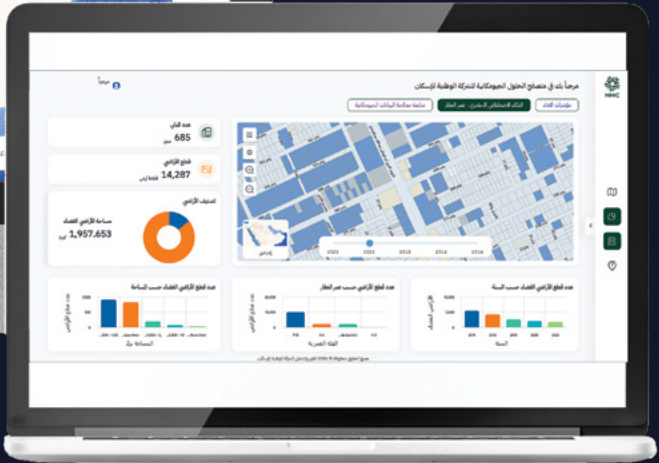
مرحباً بك في منصة الحلول الجيومكانية للشركة الوطنية للإسكان

مرحباً

NHC

مؤشرات الأداء

الذكاء الاصطناعي - عمر العقار

منصة معالجة البيانات الجيومكانية

عدد المباني

685

قطع الأراضي

14,287

تصنيف الأراضي

مساحة الأراضي الفضاء

1,957.653

2022 2020 2018 2016

عدد قطع الأراضي الفضاء حسب المساحة

عدد قطع الأراضي حسب عمر العقار

عدد قطع الأراضي الفضاء حسب السنة

المساحة م2

الفئة العمرية

السنة

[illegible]